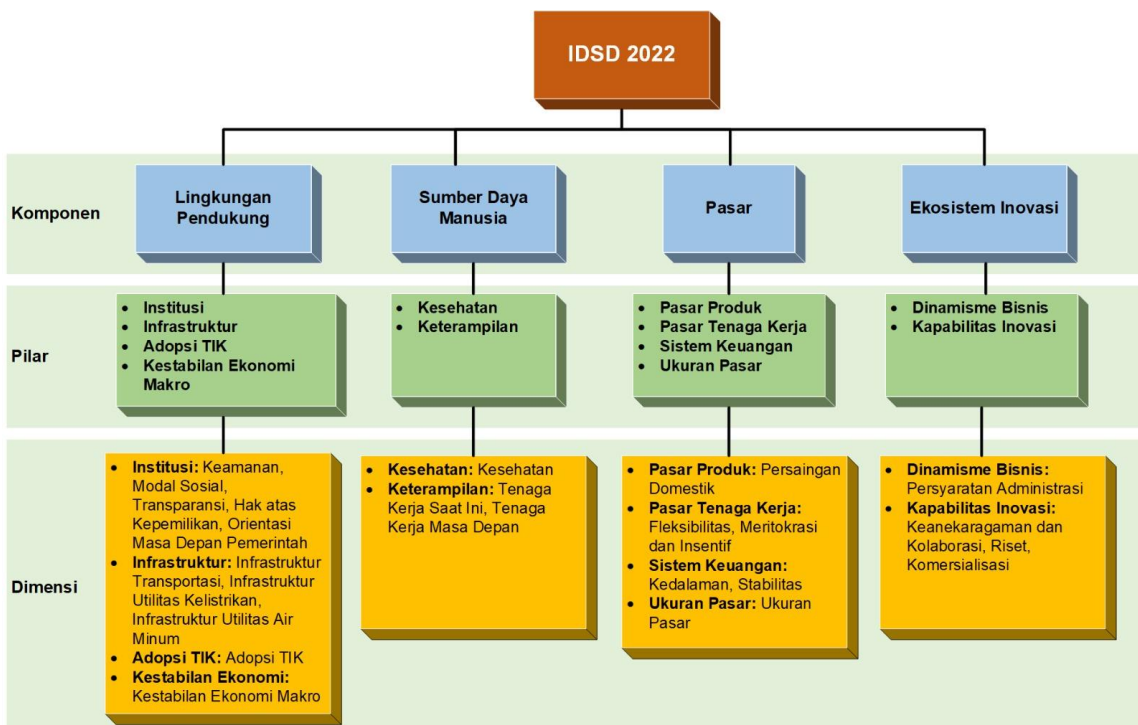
IDSD 2022

Komponen

Lingkungan Pendukung

Sumber Daya Manusia

Pasar

Ekosistem Inovasi

Pilar

- Institusi
- Infrastruktur
- Adopsi TIK
- Kestabilan Ekonomi Makro

- Kesehatan
- Keterampilan

- Pasar Produk
- Pasar Tenaga Kerja
- Sistem Keuangan
- Ukuran Pasar

- Dinamisme Bisnis
- Kapabilitas Inovasi

Dimensi

- Institusi: Keamanan, Modal Sosial, Transparansi, Hak atas Kepemilikan, Orientasi Masa Depan Pemerintah
- Infrastruktur: Infrastruktur Transportasi, Infrastruktur Utilitas Kelistrikan, Infrastruktur Utilitas Air Minum
- Adopsi TIK: Adopsi TIK
- Kestabilan Ekonomi: Kestabilan Ekonomi Makro

- Kesehatan: Kesehatan
- Keterampilan: Tenaga Kerja Saat Ini, Tenaga Kerja Masa Depan

- Pasar Produk: Persaingan Domestik
- Pasar Tenaga Kerja: Fleksibilitas, Meritokrasi dan Insentif
- Sistem Keuangan: Kedalaman, Stabilitas
- Ukuran Pasar: Ukuran Pasar

- Dinamisme Bisnis: Persyaratan Administrasi
- Kapabilitas Inovasi: Keanekaragaman dan Kolaborasi, Riset, Komersialisasi